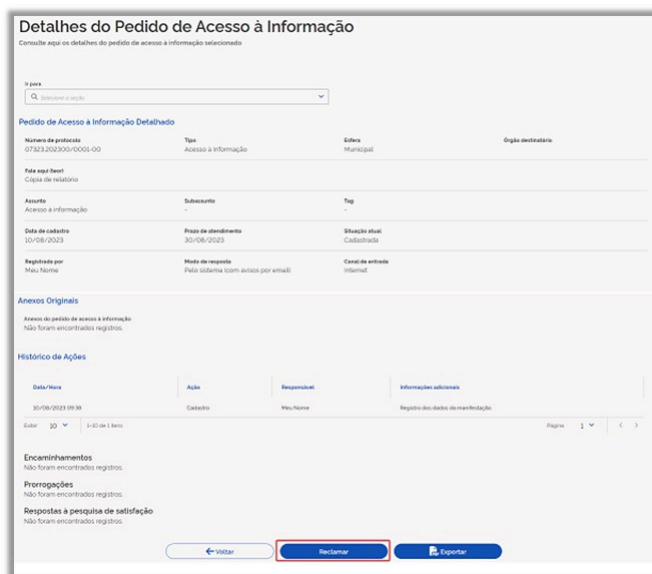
Detalhes do Pedido de Acesso à Informação
Consulte aqui os detalhes do pedido de acesso à informação selecionado

Ir para
Selecione a seção

Pedido de Acesso à Informação Detalhado

Número de protocolo
07323.202300/0001-00

Tipo
Acesso à Informação

Esfera
Municipal

Órgão destinatário

Fale aqui (teor)
Cópia de relatório

Assunto
Acesso à informação

Subassunto
-

Tag
-

Data de cadastro
10/08/2023

Prazo de atendimento
30/08/2023

Situação atual
Cadastrada

Registrado por
Meu Nome

Modo de resposta
Pelo sistema (com avisos por email)

Canal de entrada
Internet

Anexos Originais

Anexos do pedido de acesso à informação
Não foram encontrados registros.

Histórico de Ações

| Data/Hora | Ação | Responsável | Informações adicionais |
|---|---|---|---|
| 10/08/2023 09:38 | Cadastro | Meu Nome | Registro dos dados da manifestação |

Exibir 10 1-10 de 1 itens
Página 1

Encaminhamentos
Não foram encontrados registros.

Prorrogações
Não foram encontrados registros.

Respostas à pesquisa de satisfação
Não foram encontrados registros.

Voltar
Reclamar
Exportar